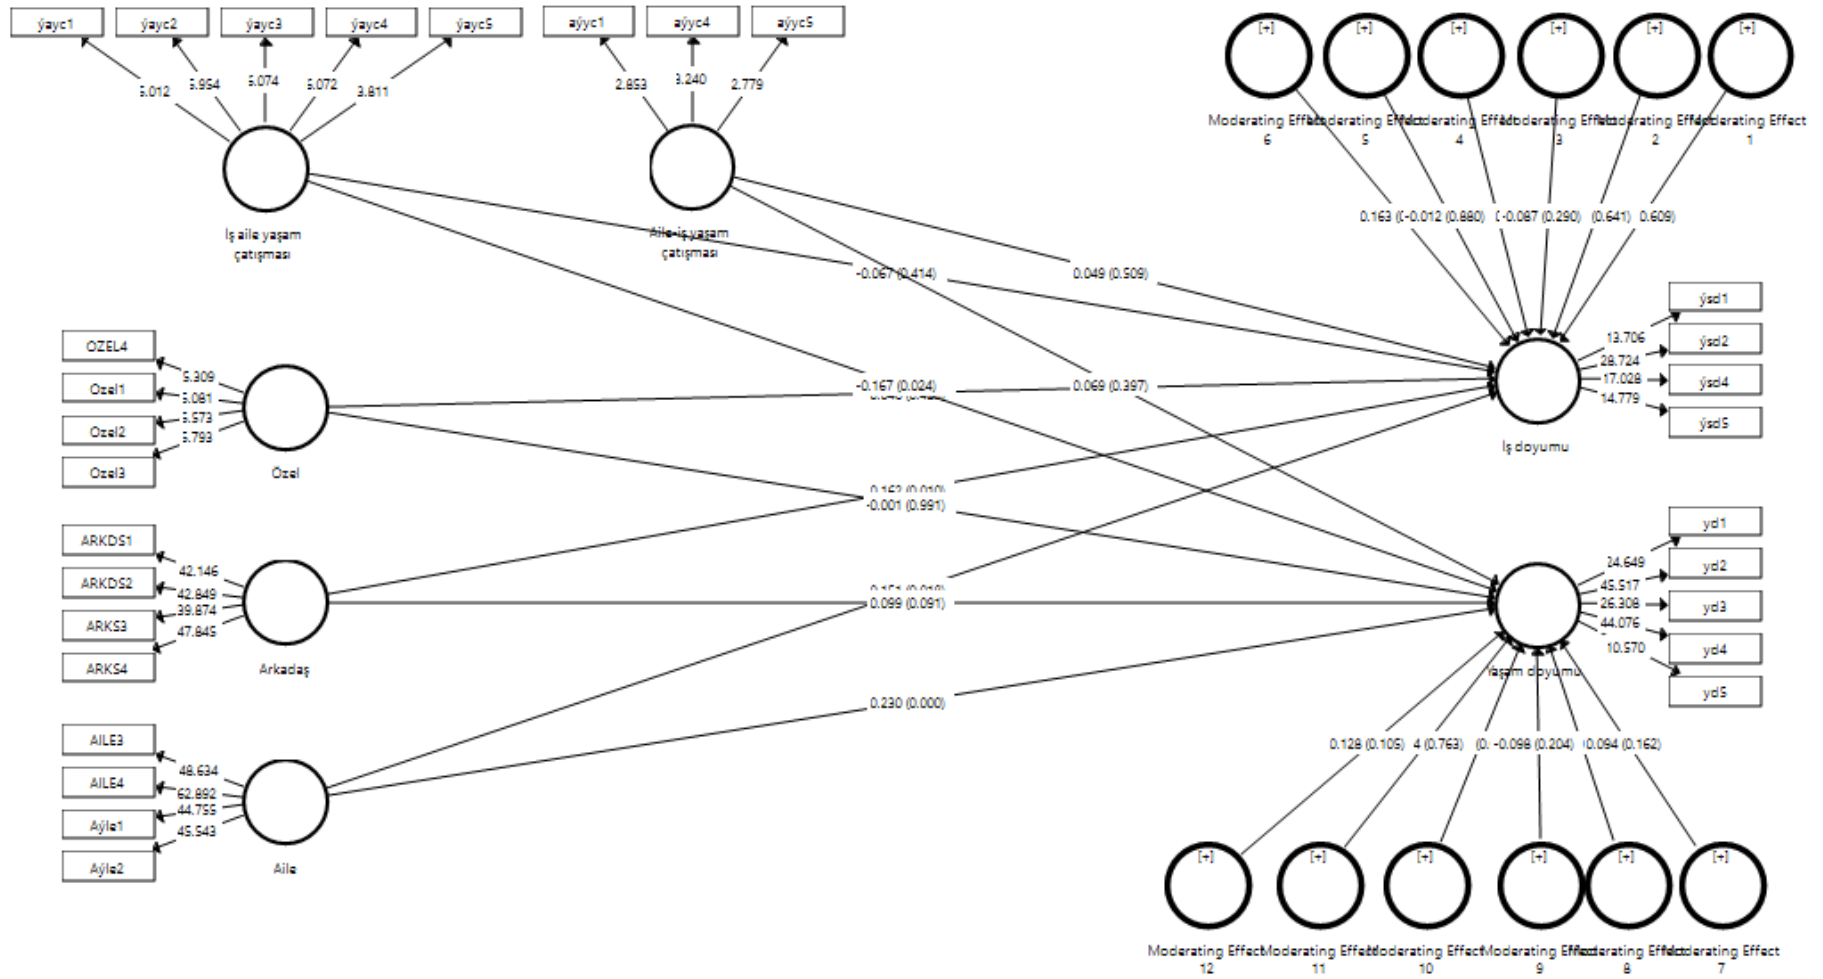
ýayc1 ýayc2 ýayc3 ýayc4 ýayc5

5.012 5.954 5.074 5.072 3.811

aýyc1 aýyc4 aýyc5

2.853 3.240 2.779

İş aile yaşam çatışması

Aile-iş yaşam çatışması

[+] [+] [+] [+] [+] [+]

Moderating Effect 6 Moderating Effect 5 Moderating Effect 4 Moderating Effect 3 Moderating Effect 2 Moderating Effect 1

0.163 (-0.012 (0.880) -0.087 (0.290) (0.641) 0.609)

-0.067 (0.414)

0.049 (0.509)

ýsd1 ýsd2 ýsd4 ýsd5

13.706 28.724 17.028 14.779

OZEL4 Ozel1 Ozel2 Ozel3

5.309 5.081 5.573 5.793

Özel

-0.167 (0.024)

0.069 (0.397)

İş doyumu

-0.001 (0.991)

yd1 yd2 yd3 yd4 yd5

24.649 45.517 26.308 44.076 10.570

ARKDS1 ARKDS2 ARKS3 ARKS4

42.146 42.849 39.874 47.845

Arkadaş

0.099 (0.091)

Yaşam doyumu

0.230 (0.000)

AILE3 AILE4 Aýle1 Aýle2

48.634 62.892 44.755 45.543

Aile

0.128 (0.105) 4 (0.763) (0. -0.098 (0.204) 0.094 (0.162)

[+] [+] [+] [+] [+] [+]

Moderating Effect 12 Moderating Effect 11 Moderating Effect 10 Moderating Effect 9 Moderating Effect 8 Moderating Effect 7